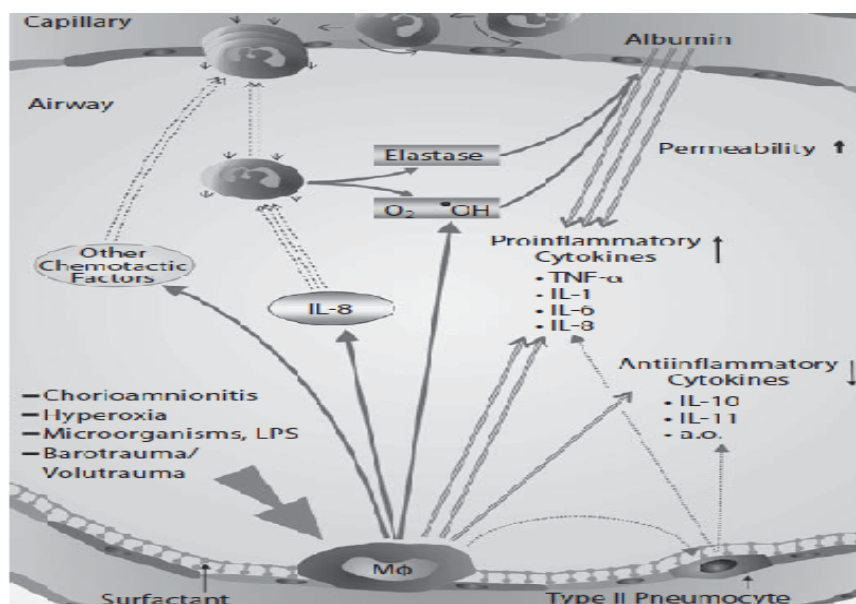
Capillary

Albumin

Airway

Permeability ↑

Elastase

$O_2$ $^{\bullet}OH$

Proinflammatory Cytokines ↑

- TNF-α
- IL-1
- IL-6
- IL-8

Other Chemotactic Factors

IL-8

Antiinflammatory Cytokines ↓

- IL-10
- IL-11
- a.o.

– Chorioamnionitis
– Hyperoxia
– Microorganisms, LPS
– Barotrauma/ Volutrauma

Mφ

Surfactant

Type II Pneumocyte